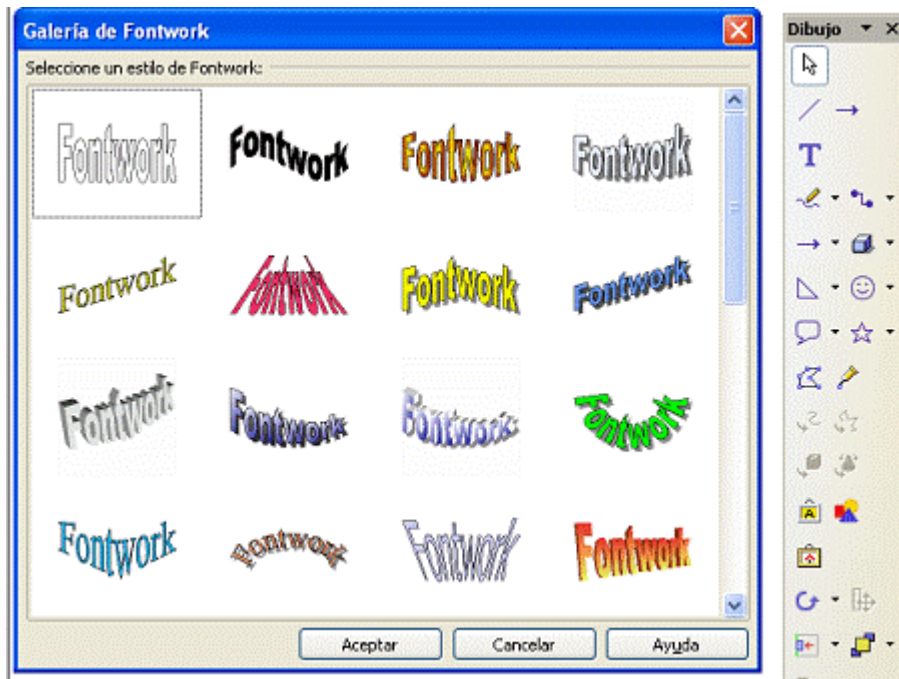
Galería de Fontwork

Seleccione un estilo de Fontwork:

Fontwork Fontwork Fontwork Fontwork

Fontwork Fontwork Fontwork Fontwork

Fontwork Fontwork Fontwork Fontwork

Fontwork Fontwork Fontwork Fontwork

Aceptar Cancelar Ayuda

Dibujo